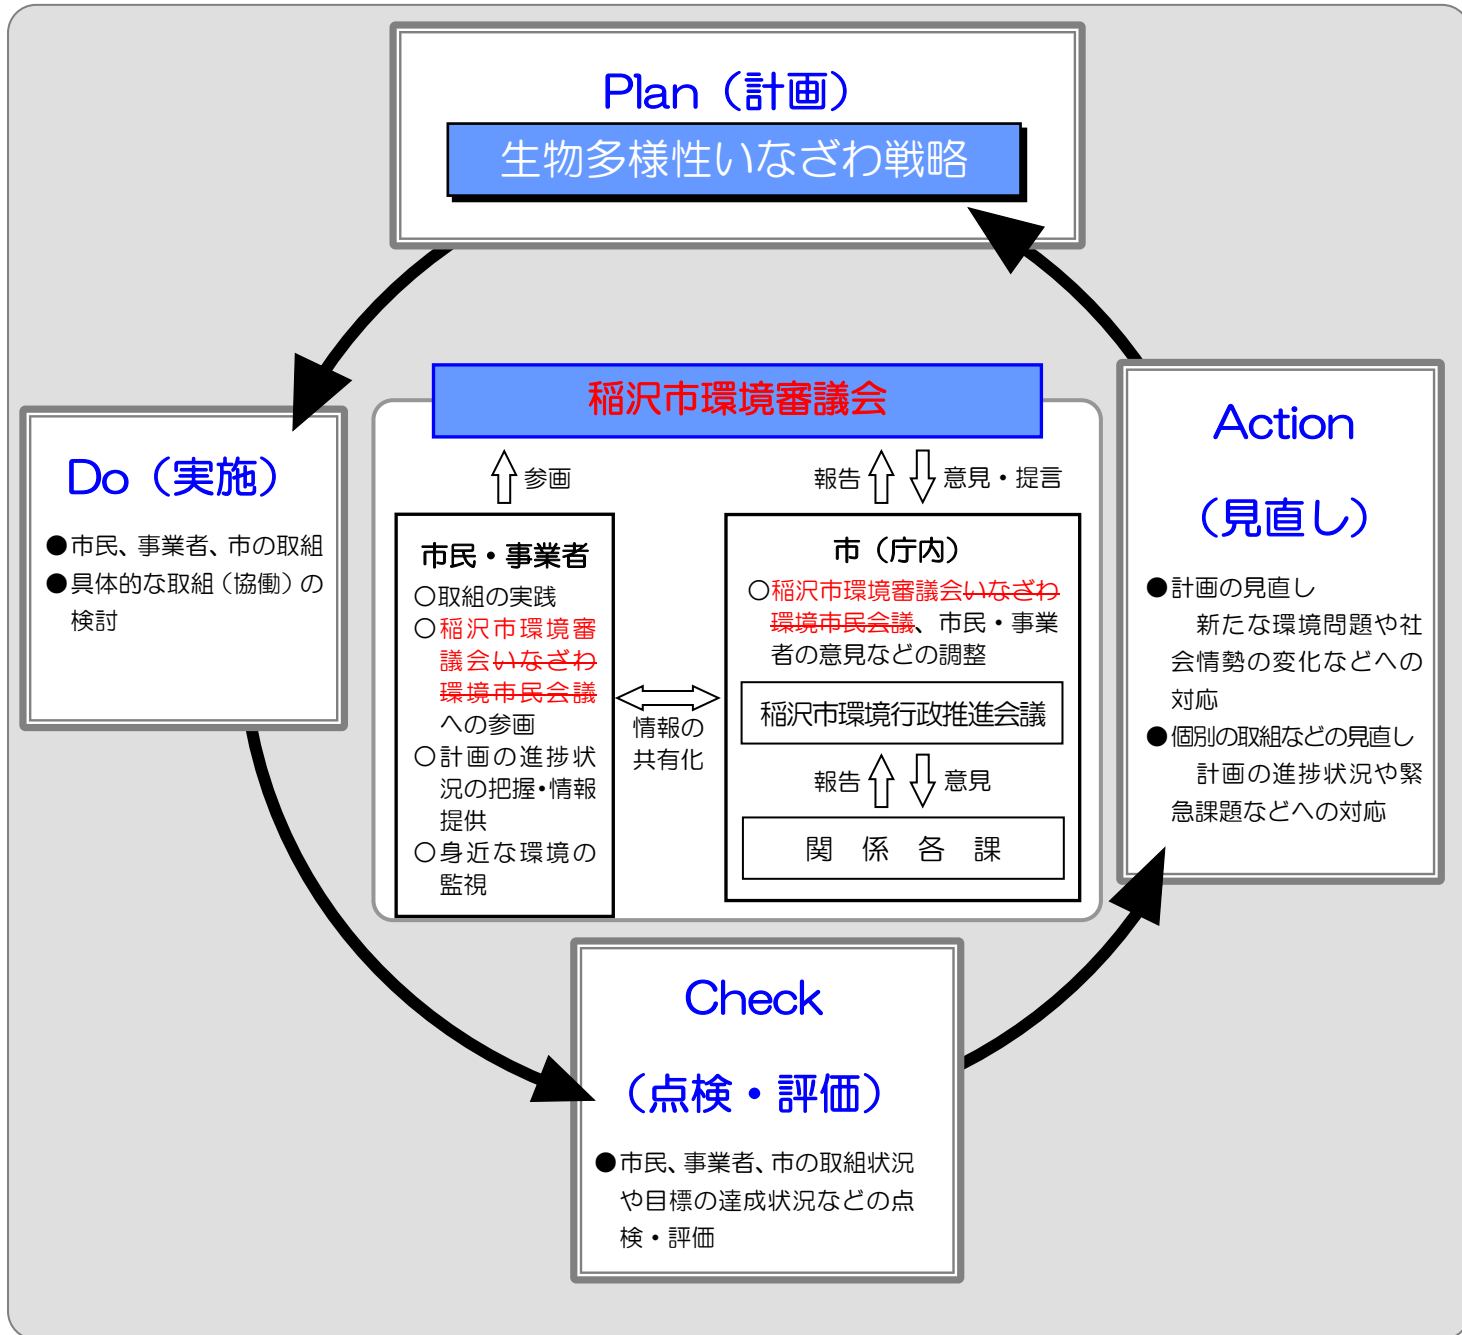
Plan（計画）

生物多様性いなざわ戦略

Do（実施）

●市民、事業者、市の取組
●具体的な取組（協働）の検討

稲沢市環境審議会

参画

報告 意見・提言

市民・事業者

○取組の実践
○稲沢市環境審議会~~いなざわ環境市民会議~~への参画
○計画の進捗状況の把握・情報提供
○身近な環境の監視

情報の共有化

市（庁内）

○稲沢市環境審議会~~いなざわ環境市民会議~~、市民・事業者の意見などの調整

稲沢市環境行政推進会議

報告 意見

関 係 各 課

Action

（見直し）

●計画の見直し
新たな環境問題や社会情勢の変化などへの対応
●個別の取組などの見直し
計画の進捗状況や緊急課題などへの対応

Check

（点検・評価）

●市民、事業者、市の取組状況や目標の達成状況などの点検・評価